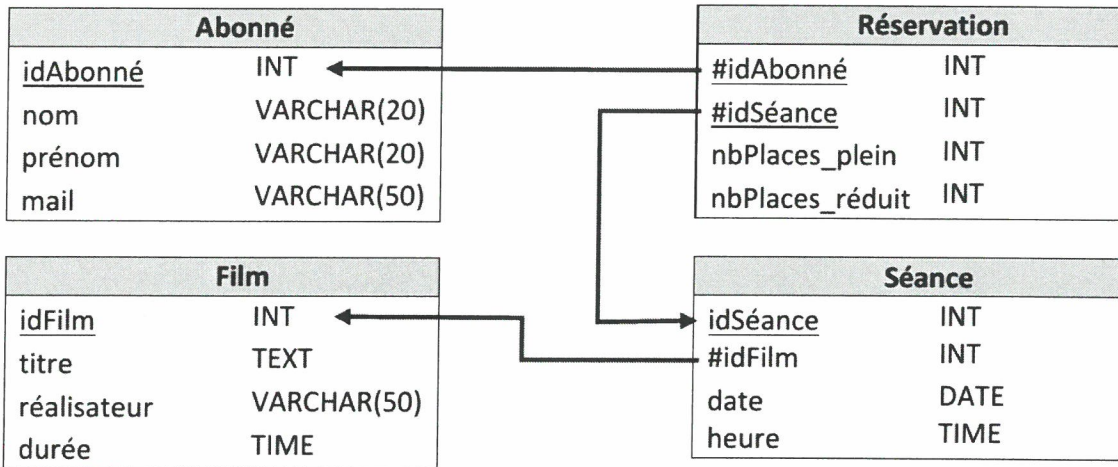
| Abonné | |
|---|---|
| idAbonné | INT |
| nom | VARCHAR(20) |
| prénom | VARCHAR(20) |
| mail | VARCHAR(50) |

| Réservation | |
|---|---|
| #idAbonné | INT |
| #idSéance | INT |
| nbPlaces_plein | INT |
| nbPlaces_réduit | INT |

| Film | |
|---|---|
| idFilm | INT |
| titre | TEXT |
| réalisateur | VARCHAR(50) |
| durée | TIME |

| Séance | |
|---|---|
| idSéance | INT |
| #idFilm | INT |
| date | DATE |
| heure | TIME |